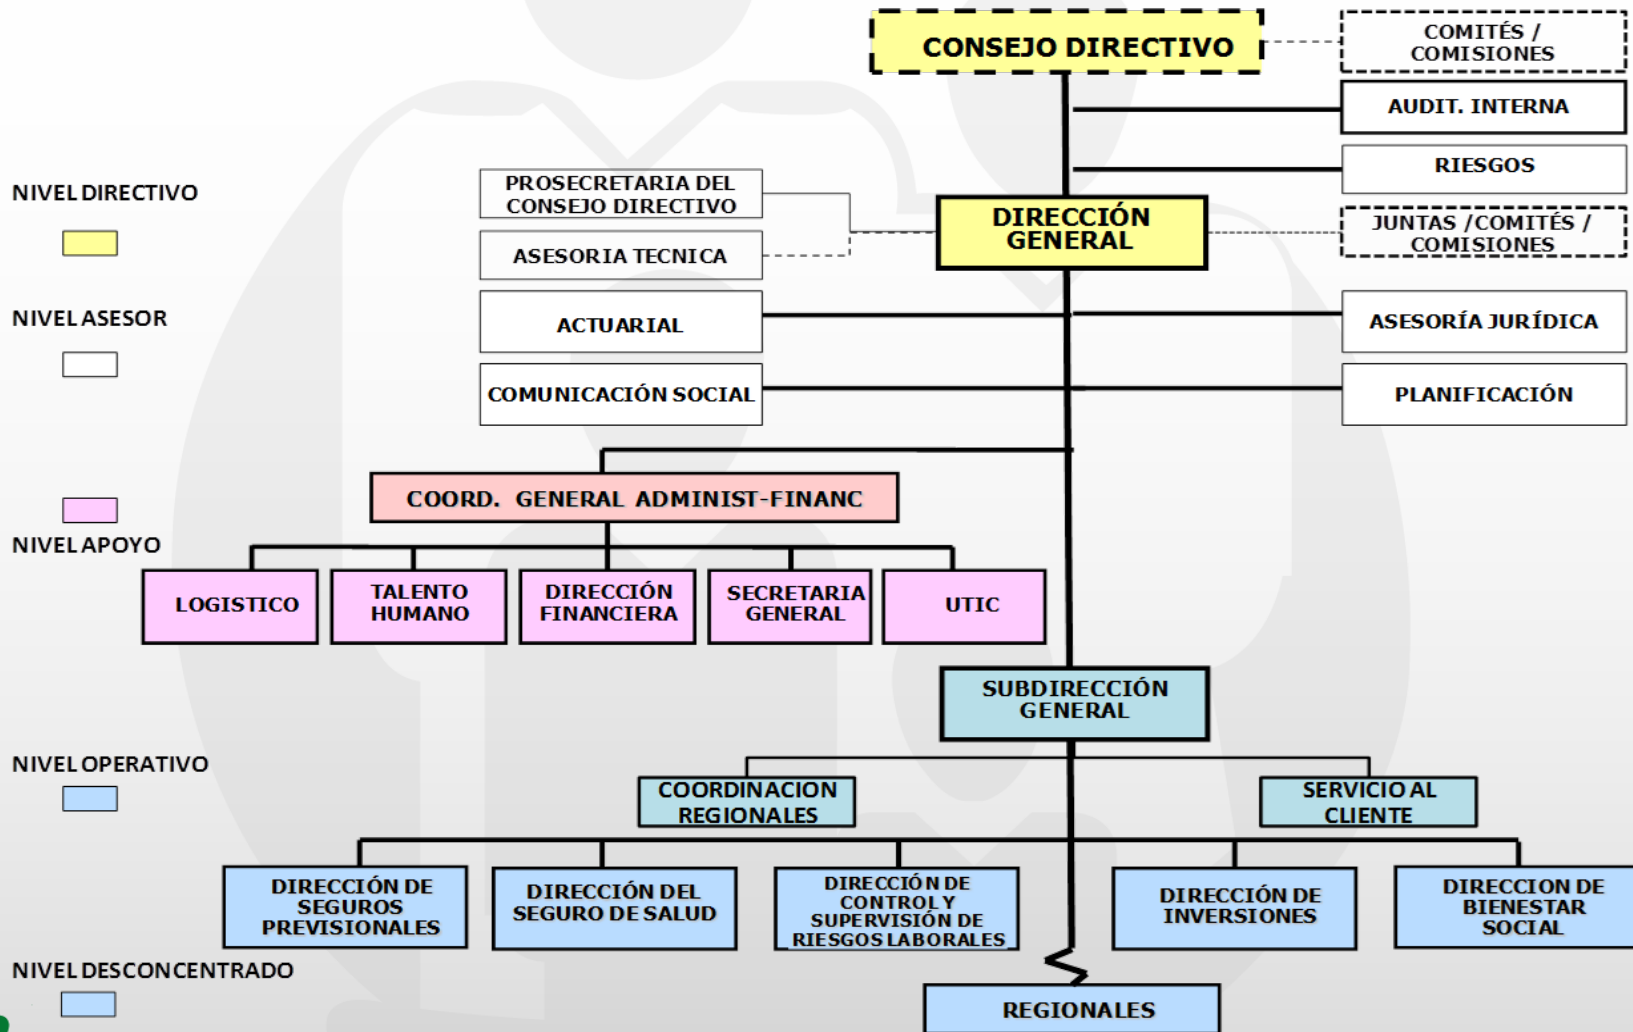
CONSEJO DIRECTIVO

COMITÉS / COMISIONES

AUDIT. INTERNA

RIESGOS

NIVEL DIRECTIVO

PROSECRETARIA DEL CONSEJO DIRECTIVO

ASESORIA TECNICA

DIRECCIÓN GENERAL

JUNTAS / COMITÉS / COMISIONES

NIVEL ASESOR

ACTUARIAL

ASESORÍA JURÍDICA

COMUNICACIÓN SOCIAL

PLANIFICACIÓN

COORD. GENERAL ADMINIST-FINANC

NIVEL APOYO

LOGISTICO

TALENTO HUMANO

DIRECCIÓN FINANCIERA

SECRETARIA GENERAL

UTIC

SUBDIRECCIÓN GENERAL

NIVEL OPERATIVO

COORDINACION REGIONALES

SERVICIO AL CLIENTE

DIRECCIÓN DE SEGUROS PREVISIONALES

DIRECCIÓN DEL SEGURO DE SALUD

DIRECCIÓN DE CONTROL Y SUPERVISIÓN DE RIESGOS LABORALES

DIRECCIÓN DE INVERSIONES

DIRECCION DE BIENESTAR SOCIAL

NIVEL DESCONCENTRADO

REGIONALES